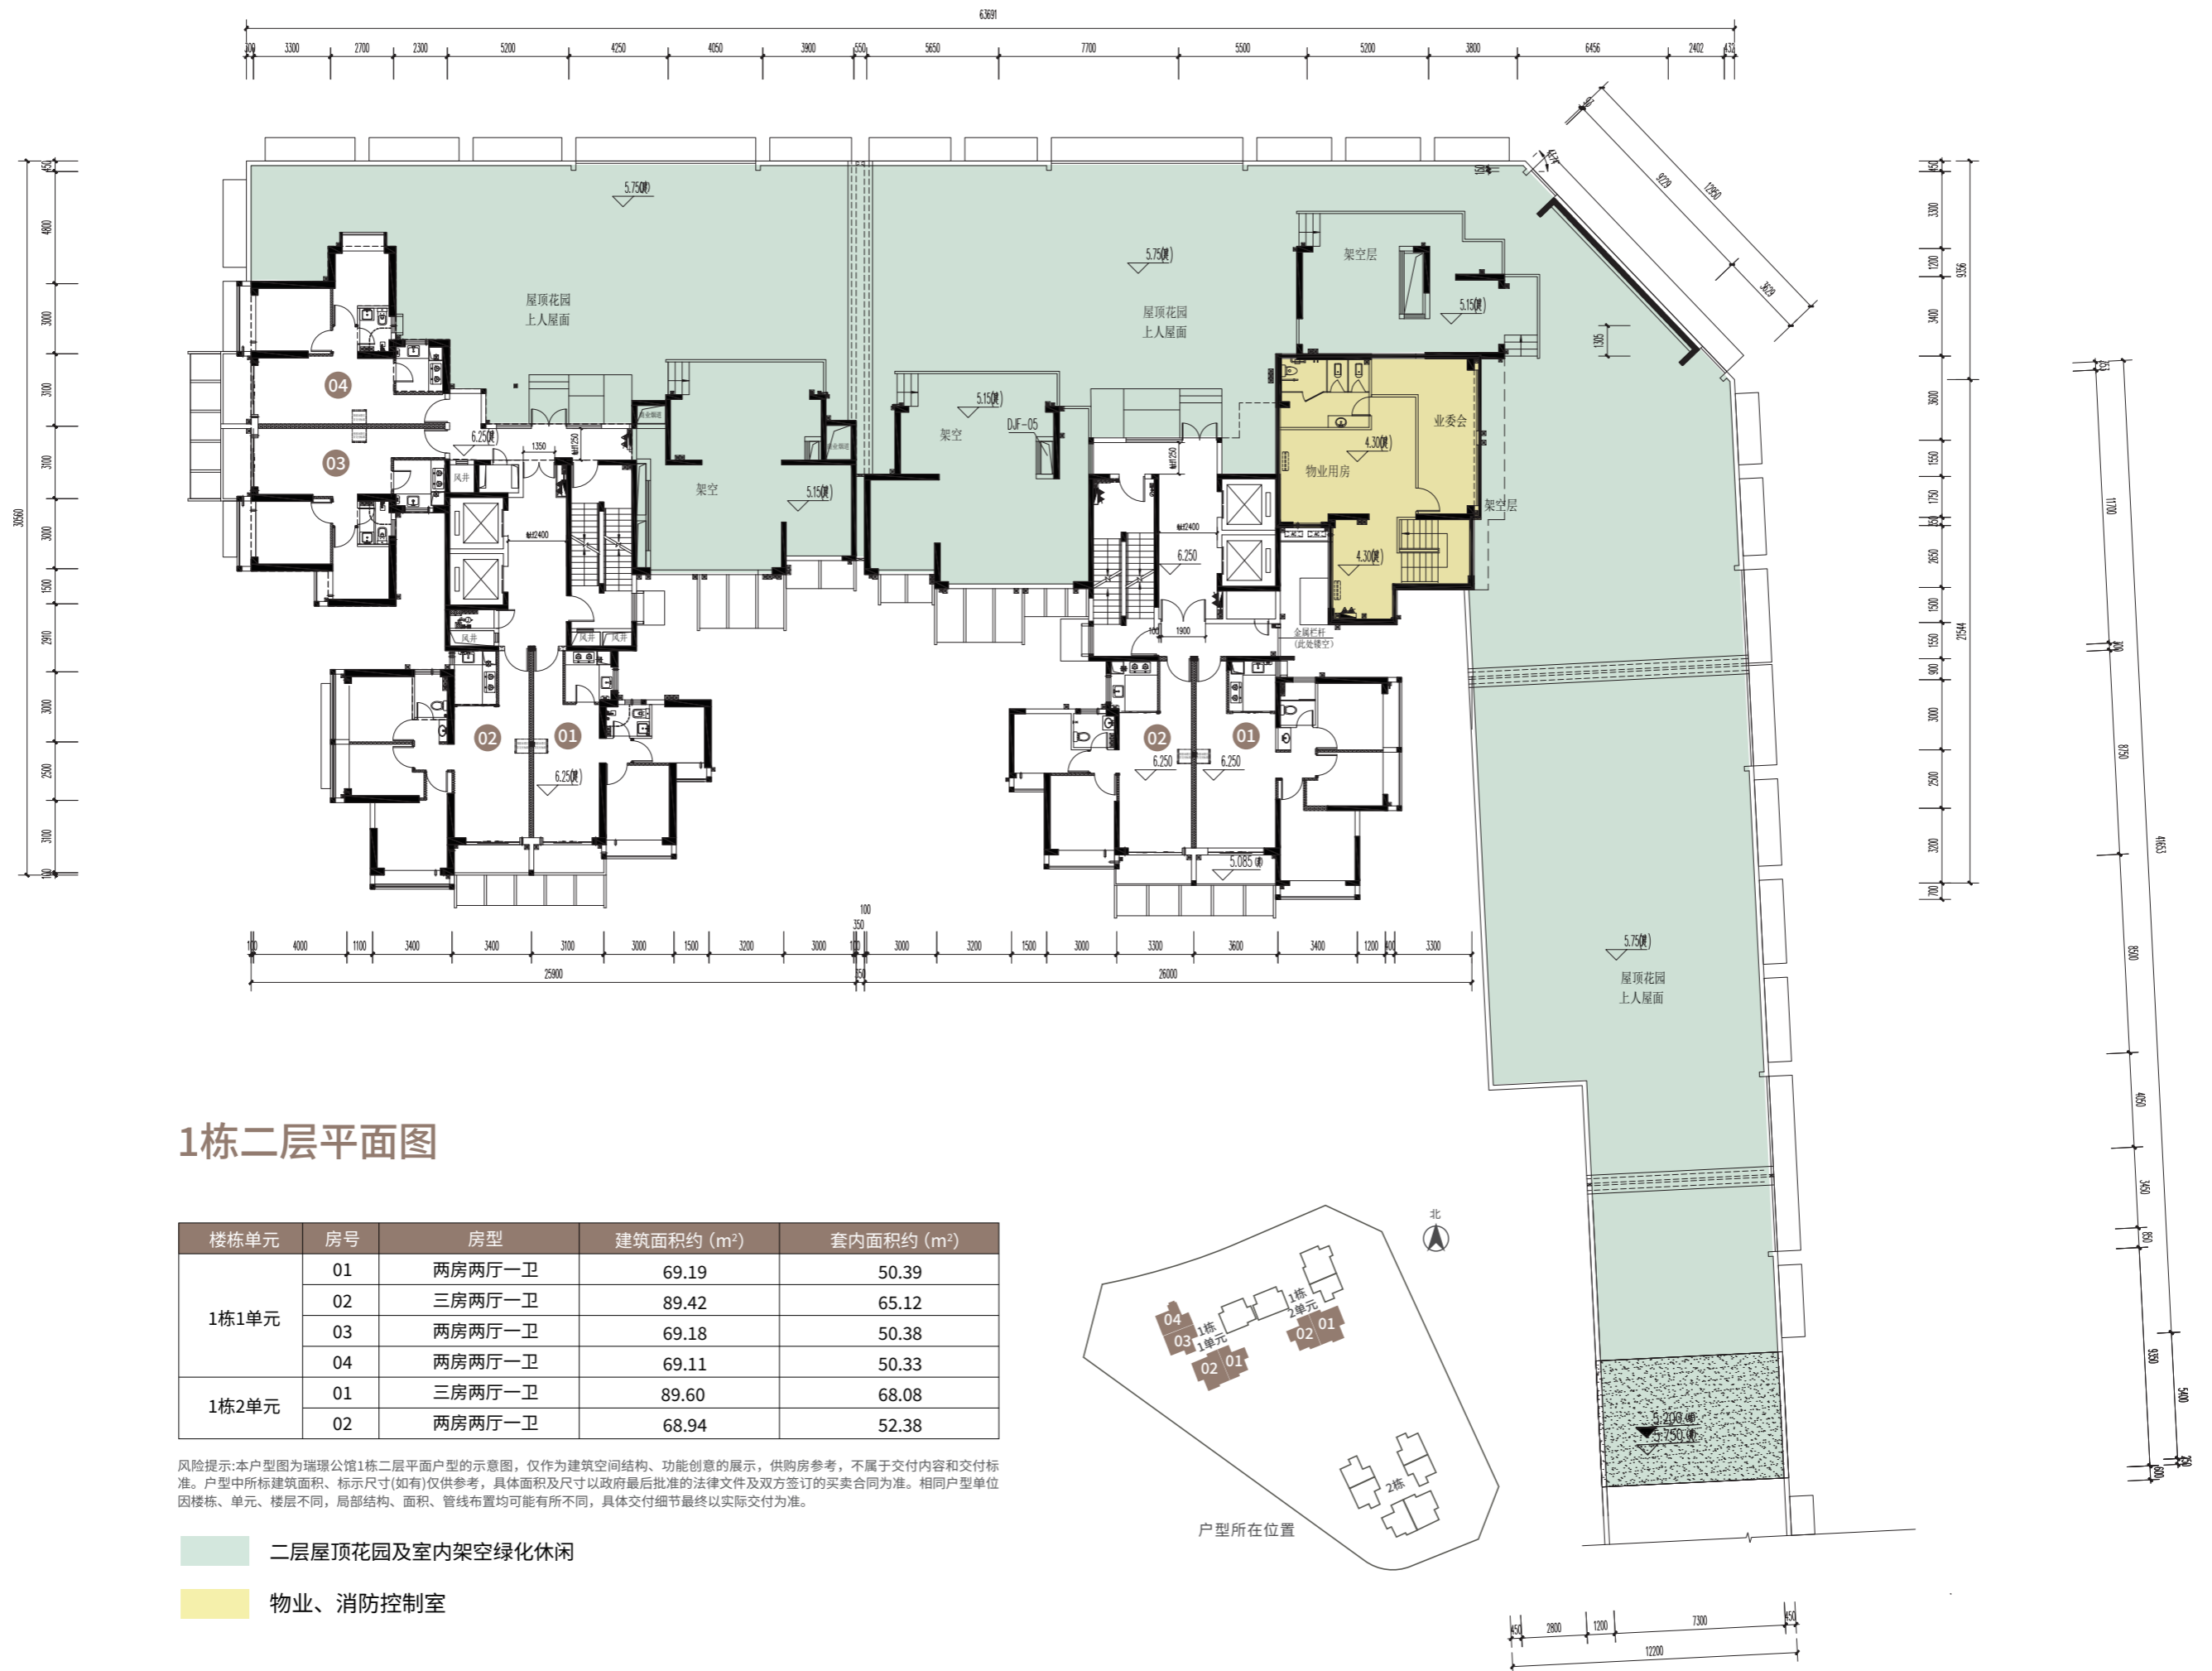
63691

300 3300 2700 2300 5200 4250 4050 3900 550 5650 7700 5500 5200 3800 6456 2402 432

5.750(建)

屋顶花园
上人屋面

5.75(建)

屋顶花园
上人屋面

架空层

5.15(建)

04

03

6.250(建)

1350

架空

5.15(建)

架空

DJF-05

5.15(建)

业委会

4.300(建)

物业用房

架空层

4.300(建)

6.250

1900

金属栏杆
(此处镂空)

02

01

6.250(建)

02

01

6.250

6.250

5.085(建)

100
350

100 4000 1100 3400 3400 3100 3000 1500 3200 3000 100 3000 3200 1500 3000 3300 3600 3400 1200 400 3300

25900

26000

5.75(建)

屋顶花园
上人屋面

5.200(建)
5.750(建)

1栋二层平面图

| 楼栋单元 | 房号 | 房型 | 建筑面积约（m²） | 套内面积约（m²） |
|---|---|---|---|---|
| 1栋1单元 | 01 | 两房两厅一卫 | 69.19 | 50.39 |
| | 02 | 三房两厅一卫 | 89.42 | 65.12 |
| | 03 | 两房两厅一卫 | 69.18 | 50.38 |
| | 04 | 两房两厅一卫 | 69.11 | 50.33 |
| 1栋2单元 | 01 | 三房两厅一卫 | 89.60 | 68.08 |
| | 02 | 两房两厅一卫 | 68.94 | 52.38 |

风险提示:本户型图为瑞璟公馆1栋二层平面户型的示意图，仅作为建筑空间结构、功能创意的展示，供购房参考，不属于交付内容和交付标准。户型中所标建筑面积、标示尺寸(如有)仅供参考，具体面积及尺寸以政府最后批准的法律文件及双方签订的买卖合同为准。相同户型单位因楼栋、单元、楼层不同，局部结构、面积、管线布置均可能有所不同，具体交付细节最终以实际交付为准。

二层屋顶花园及室内架空绿化休闲

物业、消防控制室

北

04
03
1栋
1单元
02 01
1栋
2单元
02 01
2栋

户型所在位置

450 2800 1200 7300 450
12200